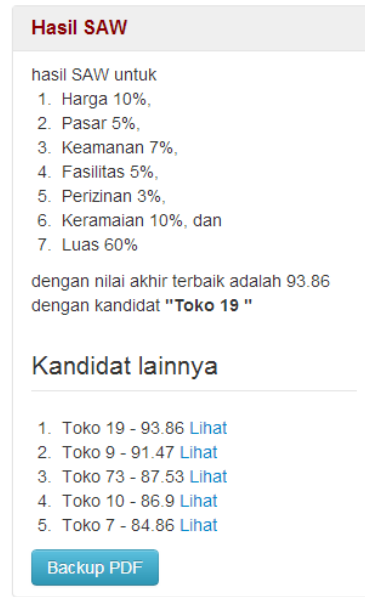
Hasil SAW

hasil SAW untuk
1. Harga 10%,
2. Pasar 5%,
3. Keamanan 7%,
4. Fasilitas 5%,
5. Perizinan 3%,
6. Keramaian 10%, dan
7. Luas 60%

dengan nilai akhir terbaik adalah 93.86 dengan kandidat **"Toko 19 "**

Kandidat lainnya

1. Toko 19 - 93.86 Lihat
2. Toko 9 - 91.47 Lihat
3. Toko 73 - 87.53 Lihat
4. Toko 10 - 86.9 Lihat
5. Toko 7 - 84.86 Lihat

Backup PDF